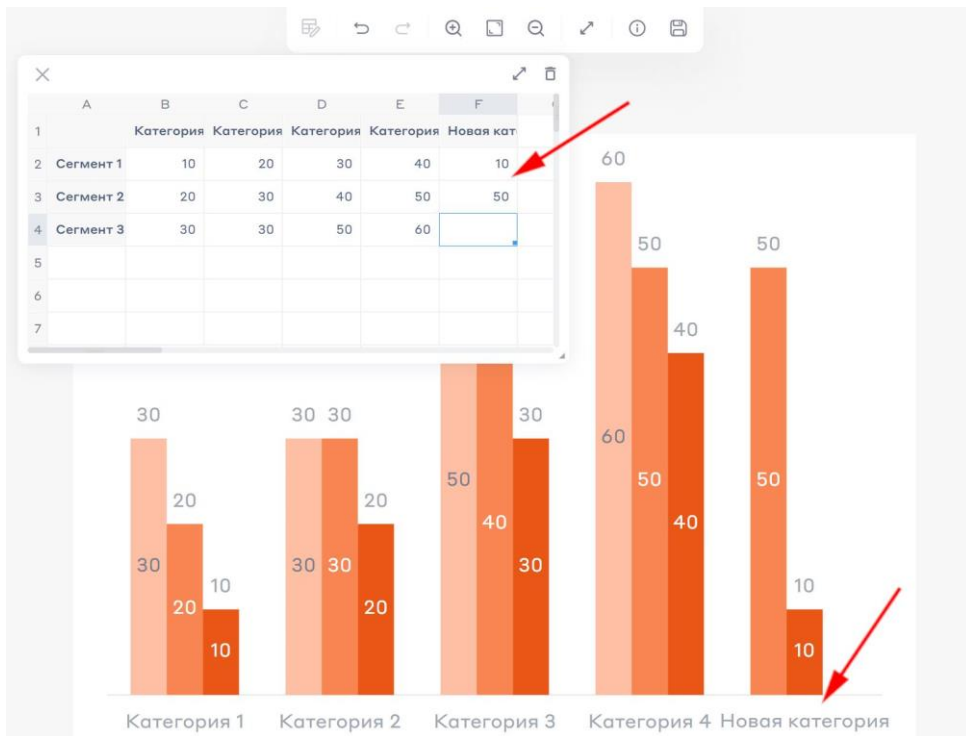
|   | A | B | C | D | E | F |
|---|---|---|---|---|---|---|
| 1 |  | Категория | Категория | Категория | Категория | Новая кат |
| 2 | Сегмент 1 | 10 | 20 | 30 | 40 | 10 |
| 3 | Сегмент 2 | 20 | 30 | 40 | 50 | 50 |
| 4 | Сегмент 3 | 30 | 30 | 50 | 60 |  |
| 5 |  |  |  |  |  |  |
| 6 |  |  |  |  |  |  |
| 7 |  |  |  |  |  |  |

60 50 40 50
30 20 10 30 30 20 30 30 60 50 40 50 10
30 20 10 30 30 20 50 40 30 60 50 40 50 10

Категория 1 Категория 2 Категория 3 Категория 4 Новая категория